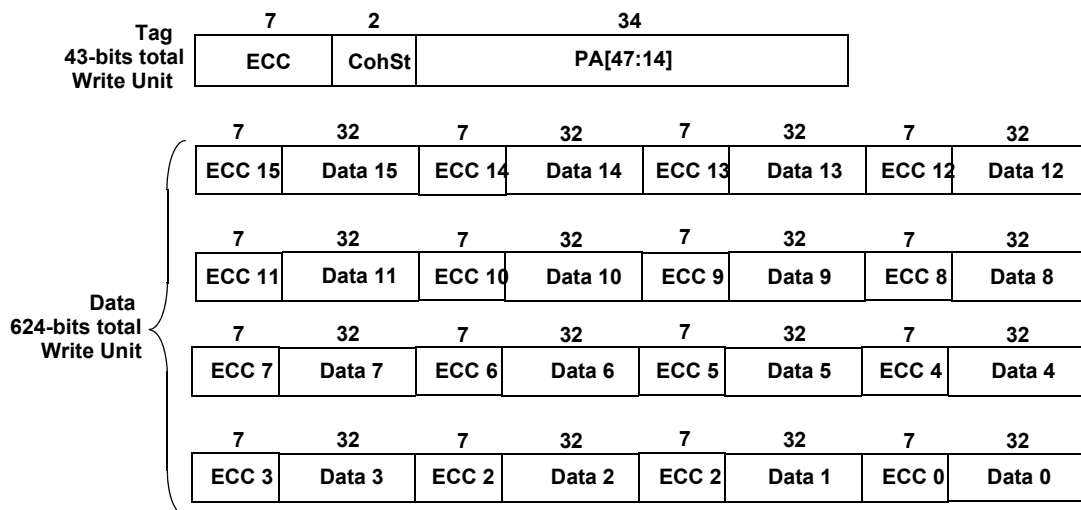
Tag
43-bits total
Write Unit

| 7 | 2 | 34 |
|---|---|---|
| ECC | CohSt | PA[47:14] |

Data
624-bits total
Write Unit

| 7 | 32 | 7 | 32 | 7 | 32 | 7 | 32 |
|---|---|---|---|---|---|---|---|
| ECC 15 | Data 15 | ECC 14 | Data 14 | ECC 13 | Data 13 | ECC 12 | Data 12 |

| 7 | 32 | 7 | 32 | 7 | 32 | 7 | 32 |
|---|---|---|---|---|---|---|---|
| ECC 11 | Data 11 | ECC 10 | Data 10 | ECC 9 | Data 9 | ECC 8 | Data 8 |

| 7 | 32 | 7 | 32 | 7 | 32 | 7 | 32 |
|---|---|---|---|---|---|---|---|
| ECC 7 | Data 7 | ECC 6 | Data 6 | ECC 5 | Data 5 | ECC 4 | Data 4 |

| 7 | 32 | 7 | 32 | 7 | 32 | 7 | 32 |
|---|---|---|---|---|---|---|---|
| ECC 3 | Data 3 | ECC 2 | Data 2 | ECC 2 | Data 1 | ECC 0 | Data 0 |